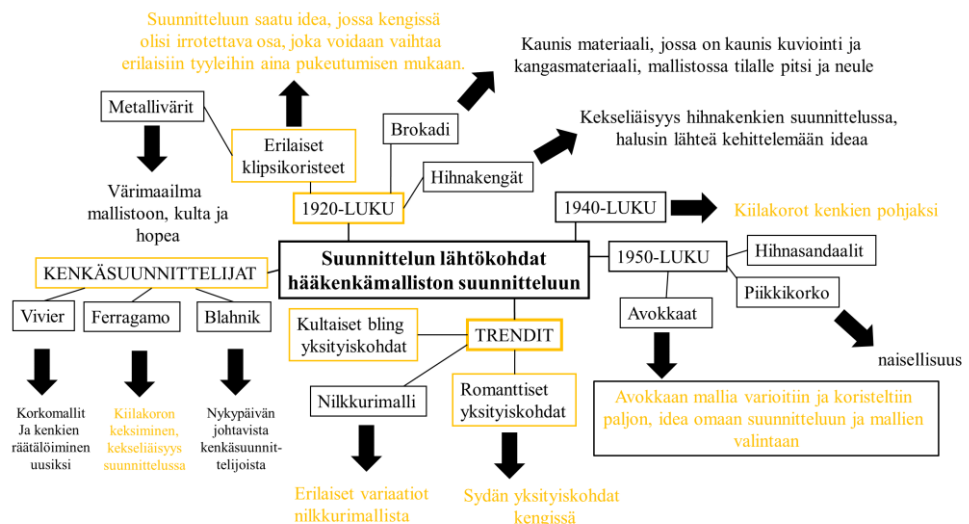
Suunnitteluun saatu idea, jossa kengissä olisi irrotettava osa, joka voidaan vaihtaa erilaisiin tyyleihin aina pukeutumisen mukaan.

Kaunis materiaali, jossa on kaunis kuviointi ja kangasmateriaali, mallistossa tilalle pitsi ja neule

Metallivärit

Erilaiset klipsikoristeet

Brokadi

Kekseliäisyys hihnakenkien suunnittelussa, halusin lähteä kehittelemään ideaa

Hihnakengät

Värimaailma mallistoon, kulta ja hopea

1920-LUKU

1940-LUKU

Kiilakorot kenkien pohjaksi

Suunnittelun lähtökohdat hääkenkämalliston suunnitteluun

KENKÄSUUNNITTELIJAT

1950-LUKU

Hihnasandaalit

Piikkikorko

Vivier

Ferragamo

Blahnik

Kultaiset bling yksityiskohdat

TRENDIT

Avokkaat

naisellisuus

Korkomallit Ja kenkien räätälöiminen uusiksi

Kiilakoron keksiminen, kekseliäisyys suunnittelussa

Nykypäivän johtavista kenkäsuunnittelijoista

Nilkkurimalli

Romanttiset yksityiskohdat

Avokkaan mallia varioitiin ja koristeltiin paljon, idea omaan suunnitteluun ja mallien valintaan

Erilaiset variaatiot nilkkurimallista

Sydän yksityiskohdat kengissä